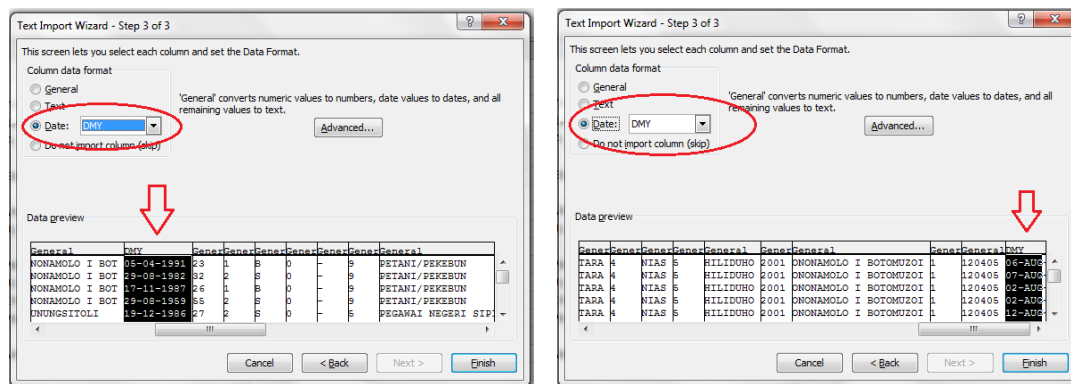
Text Import Wizard - Step 3 of 3

?

This screen lets you select each column and set the Data Format.

Column data format

General

Text

Date: DMY

Do not import column (skip)

'General' converts numeric values to numbers, date values to dates, and all remaining values to text.

Advanced...

Data preview

| General | DMY | Gener | Gener | Gener | Gener | Gener | Gener | General |
|---|---|---|---|---|---|---|---|---|
| NONAMOLO I BOT | 05-04-1991 | 23 | 1 | B | 0 | - | 9 | PETANI/PEKEBUN |
| NONAMOLO I BOT | 29-08-1982 | 32 | 2 | S | 0 | - | 9 | PETANI/PEKEBUN |
| NONAMOLO I BOT | 17-11-1987 | 26 | 1 | B | 0 | - | 9 | PETANI/PEKEBUN |
| NONAMOLO I BOT | 29-08-1959 | 55 | 2 | S | 0 | - | 9 | PETANI/PEKEBUN |
| UNUNGSITOLI | 19-12-1986 | 27 | 2 | S | 0 | - | 5 | PEGAWAI NEGERI SIP |

Cancel

< Back

Next >

Finish

Text Import Wizard - Step 3 of 3

?

This screen lets you select each column and set the Data Format.

Column data format

General

Text

Date: DMY

Do not import column (skip)

'General' converts numeric values to numbers, date values to dates, and all remaining values to text.

Advanced...

Data preview

| Gener | Gener | Gener | Gener | General | Gener | General | Gener | General | DMY |
|---|---|---|---|---|---|---|---|---|---|
| TARA | 4 | NIAS | 5 | HILIDUHO | 2001 | ONONAMOLO I BOTOMUZOI | 1 | 120405 | 06-AUG |
| TARA | 4 | NIAS | 5 | HILIDUHO | 2001 | ONONAMOLO I BOTOMUZOI | 1 | 120405 | 07-AUG |
| TARA | 4 | NIAS | 5 | HILIDUHO | 2001 | ONONAMOLO I BOTOMUZOI | 1 | 120405 | 02-AUG |
| TARA | 4 | NIAS | 5 | HILIDUHO | 2001 | ONONAMOLO I BOTOMUZOI | 1 | 120405 | 02-AUG |
| TARA | 4 | NIAS | 5 | HILIDUHO | 2001 | ONONAMOLO I BOTOMUZOI | 1 | 120405 | 12-AUG |

Cancel

< Back

Next >

Finish